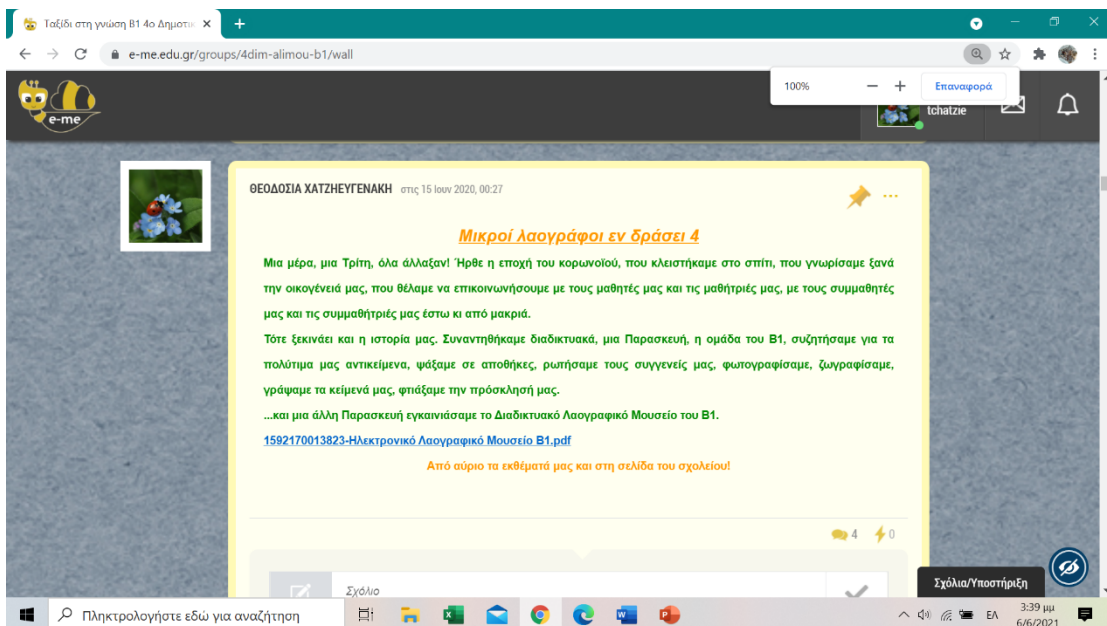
Ταξίδι στη γνώση Β1 4ο Δημοτι

e-me.edu.gr/groups/4dim-alimou-b1/wall

100%   −   +   Επαναφορά

e-me

tchatzie

ΘΕΟΔΟΣΙΑ ΧΑΤΖΗΕΥΓΕΝΑΚΗ στις 15 Ιουν 2020, 00:27

Μικροί λαογράφοι εν δράσει 4

Μια μέρα, μια Τρίτη, όλα άλλαξαν! Ήρθε η εποχή του κορωνοϊού, που κλειστήκαμε στο σπίτι, που γνωρίσαμε ξανά την οικογένειά μας, που θέλαμε να επικοινωνήσουμε με τους μαθητές μας και τις μαθήτριές μας, με τους συμμαθητές μας και τις συμμαθήτριές μας έστω κι από μακριά.

Τότε ξεκινάει και η ιστορία μας. Συναντηθήκαμε διαδικτυακά, μια Παρασκευή, η ομάδα του Β1, συζητήσαμε για τα πολύτιμα μας αντικείμενα, ψάξαμε σε αποθήκες, ρωτήσαμε τους συγγενείς μας, φωτογραφίσαμε, ζωγραφίσαμε, γράψαμε τα κείμενά μας, φτιάξαμε την πρόσκλησή μας.

...και μια άλλη Παρασκευή εγκαινιάσαμε το Διαδικτυακό Λαογραφικό Μουσείο του Β1.

1592170013823-Ηλεκτρονικό Λαογραφικό Μουσείο Β1.pdf

Από αύριο τα εκθέματά μας και στη σελίδα του σχολείου!

4   0

Σχόλιο

Σχόλια/Υποστήριξη

Πληκτρολογήστε εδώ για αναζήτηση

ΕΛ   3:39 μμ   6/6/2021